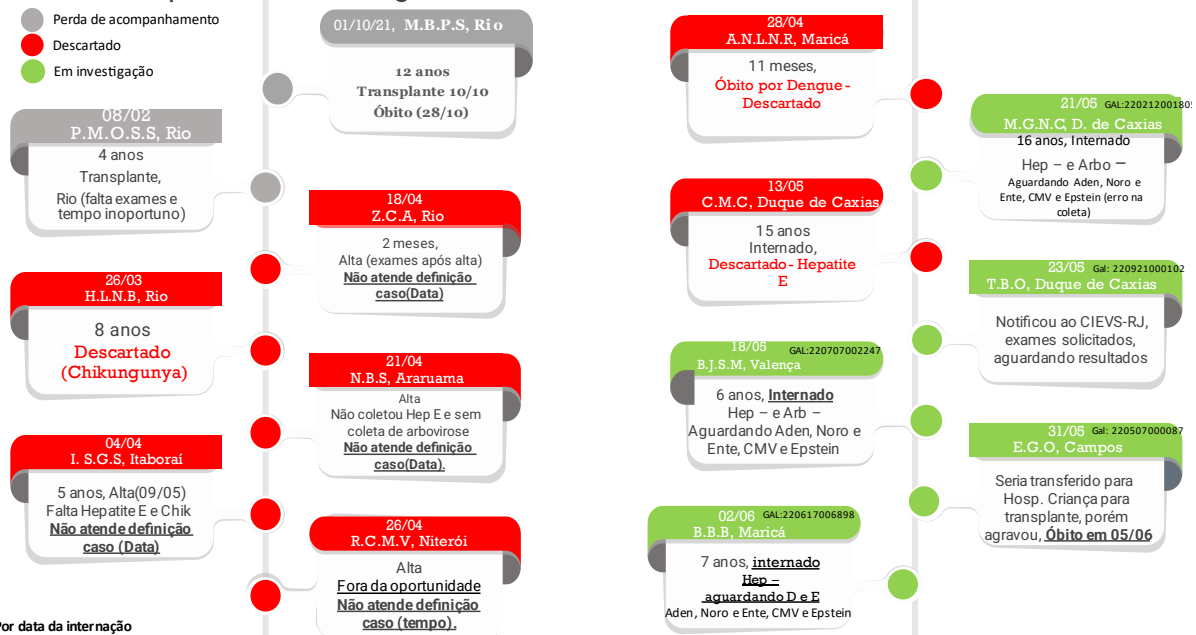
Perda de acompanhamento
Descartado
Em investigação

08/02
P.M.O.S.S, Rio
4 anos
Transplante,
Rio (falta exames e tempo inoportuno)

26/03
H.L.N.B, Rio
8 anos
Descartado
(Chikungunya)

04/04
I. S.G.S, Itaboraí
5 anos, Alta(09/05)
Falta Hepatite E e Chik
Não atende definição caso (Data)

Por data da internação

01/10/21, M.B.P.S, Rio
12 anos
Transplante 10/10
Óbito (28/10)

18/04
Z.C.A, Rio
2 meses,
Alta (exames após alta)
Não atende definição caso(Data)

21/04
N.B.S, Araruama
Alta
Não coletou Hep E e sem coleta de arbovirose
Não atende definição caso(Data).

26/04
R.C.M.V, Niterói
Alta
Fora da oportunidade
Não atende definição caso (tempo).

28/04
A.N.L.N.R, Maricá
11 meses,
Óbito por Dengue - Descartado

13/05
C.M.C, Duque de Caxias
15 anos
Internado,
Descartado - Hepatite E

18/05 GAL:220707002247
B.J.S.M, Valença
6 anos, Internado
Hep – e Arb –
Aguardando Aden, Noro e Ente, CMV e Epstein

02/06 GAL:220617006898
B.B.B, Maricá
7 anos, internado
Hep –
aguardando D e E
Aden, Noro e Ente, CMV e Epstein

21/05 GAL:22021200180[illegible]
M.G.N.C, D. de Caxias
16 anos, Internado
Hep – e Arbo –
Aguardando Aden, Noro e Ente, CMV e Epstein (erro na coleta)

23/05 Gal: 220921000102
T.B.O, Duque de Caxias
Notificou ao CIEVS-RJ, exames solicitados, aguardando resultados

31/05 Gal: 220507000087
E.G.O, Campos
Seria transferido para Hosp. Criança para transplante, porém agravou, Óbito em 05/06